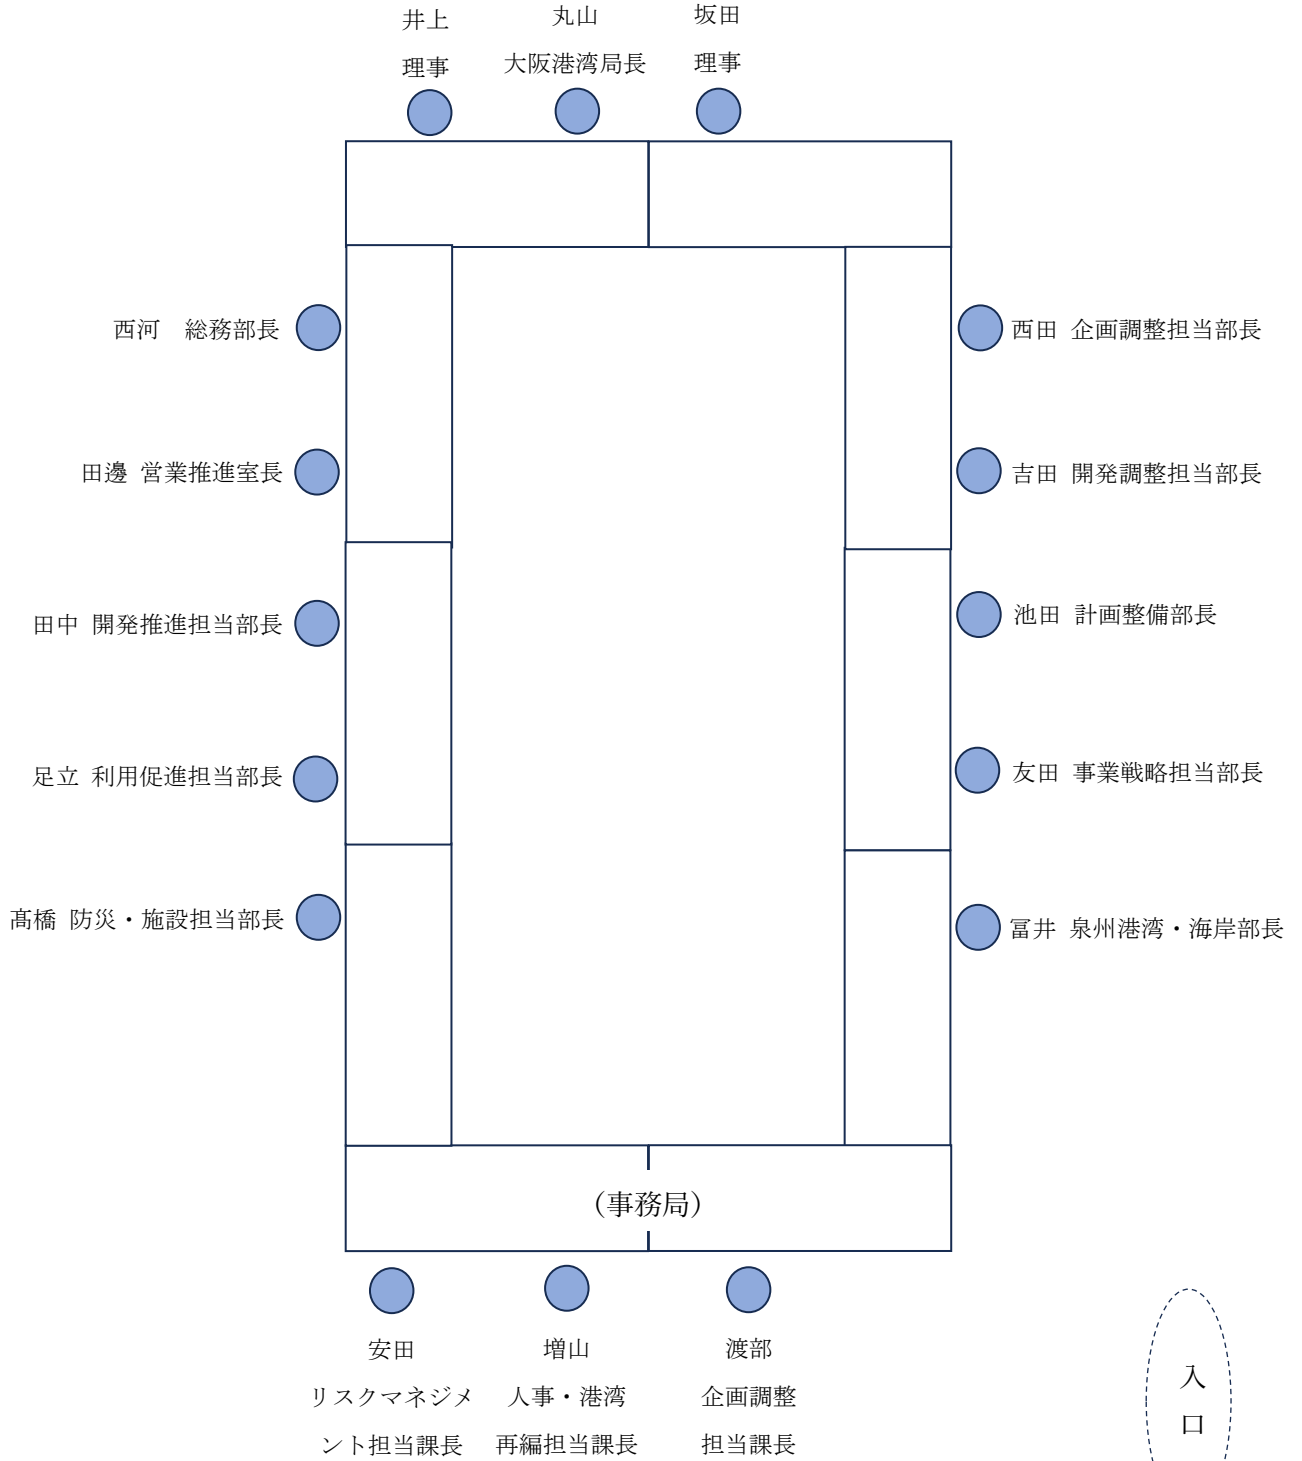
井上
理事

丸山
大阪港湾局長

坂田
理事

西河　総務部長

田邊 営業推進室長

田中 開発推進担当部長

足立 利用促進担当部長

髙橋 防災・施設担当部長

西田 企画調整担当部長

吉田 開発調整担当部長

池田 計画整備部長

友田 事業戦略担当部長

冨井 泉州港湾・海岸部長

（事務局）

安田
リスクマネジメント担当課長

増山
人事・港湾再編担当課長

渡部
企画調整担当課長

入口